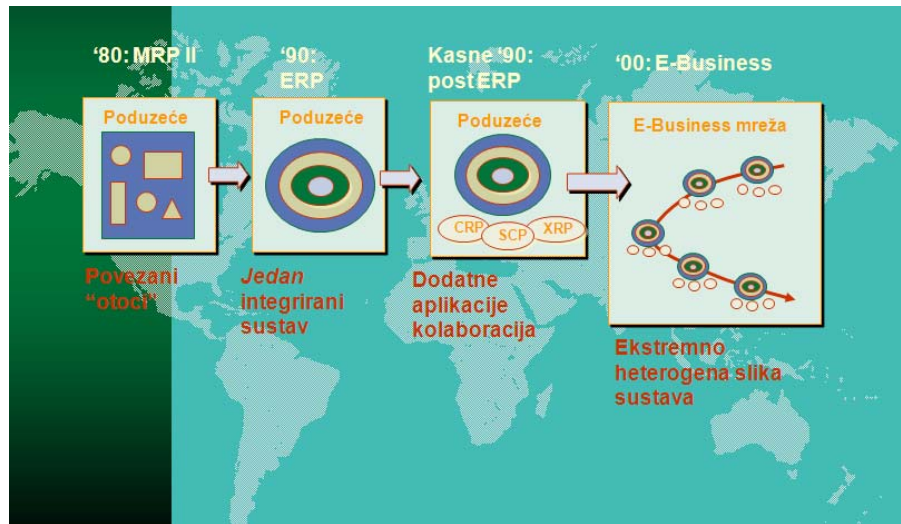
'80: MRP II

Poduzeće

Povezani "otoci"

'90: ERP

Poduzeće

*Jedan* integrirani sustav

Kasne '90: post ERP

Poduzeće

CRP

SCP

XRP

Dodatne aplikacije kolaboracija

'00: E-Business

E-Business mreža

Ekstremno heterogena slika sustava